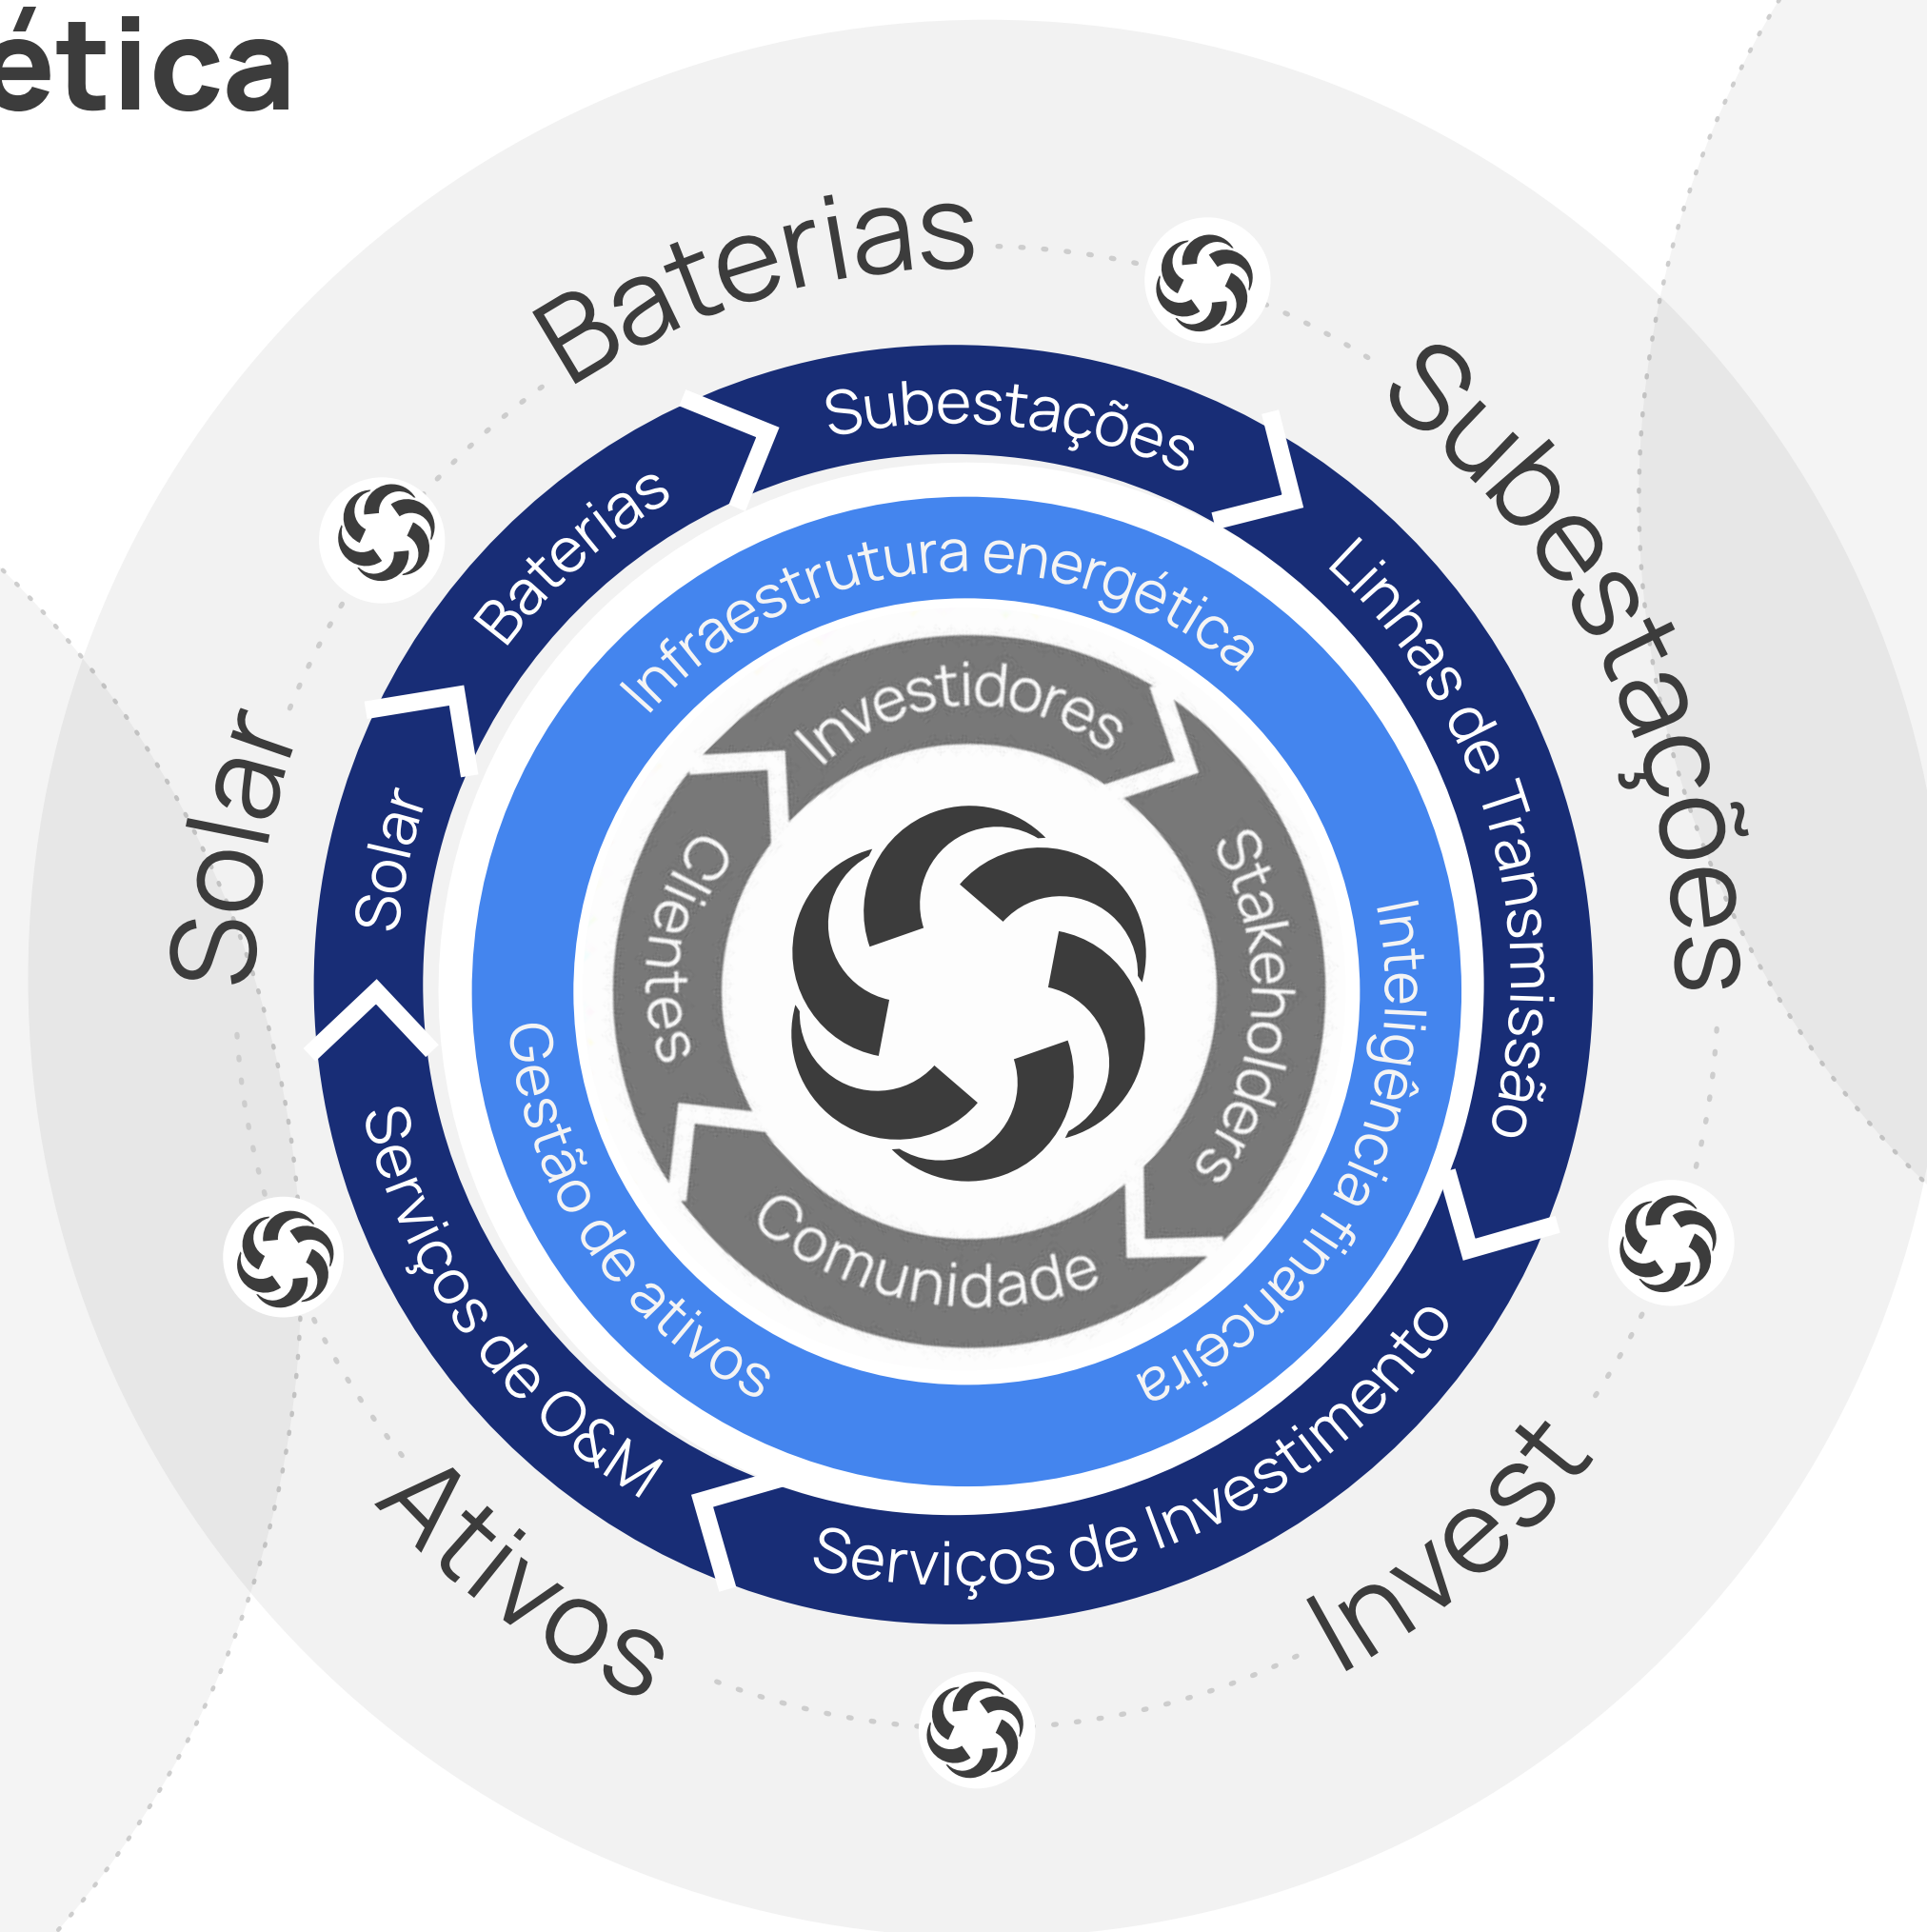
ética

Baterias
Subestações
Invest
Ativos
Solar

Subestações
Linhas de Transmissão
Serviços de Investimento
Serviços de O&M
Solar
Baterias

Infraestrutura energética
Inteligência financeira
Gestão de ativos

Investidores
Stakeholders
Comunidade
Clientes